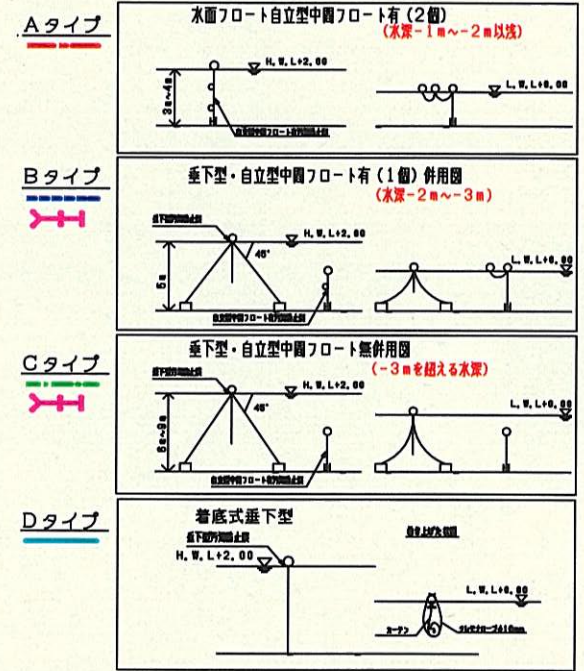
Aタイプ

水面フロート自立型中間フロート有（2個）
（水深－1m～－2m以浅）

H.W.L+2.00
2m～4m
自立型中間フロート付汚濁防止膜
L.W.L+0.00

Bタイプ

垂下型・自立型中間フロート有（1個）併用図
（水深－2m～－3m）

垂下型汚濁防止膜
45°
H.W.L+2.00
5m
自立型中間フロート付汚濁防止膜
L.W.L+0.00

Cタイプ

垂下型・自立型中間フロート無併用図
（－3mを超える水深）

垂下型汚濁防止膜
45°
H.W.L+2.00
5m～9m
自立型中間フロート付汚濁防止膜
L.W.L+0.00

Dタイプ

着底式垂下型

垂下型汚濁防止膜
H.W.L+2.00
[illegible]
L.W.L+0.00
カーテン
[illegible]